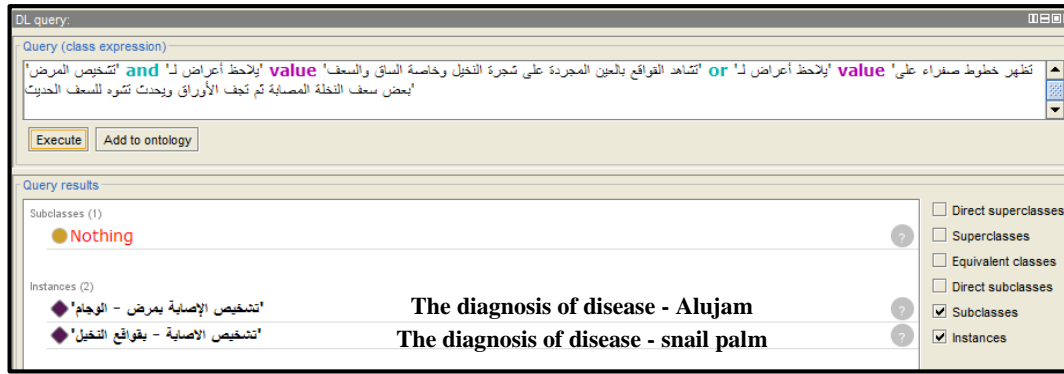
DL query:

Query (class expression)

'تشخيص المرض' and 'يلاحظ أعراض لـ' value 'تشاهد القواقع بالعين المجردة على شجرة النخيل وخاصة الساق والسعف' or 'يلاحظ أعراض لـ' value 'تظهر خطوط صفراء على بعض سعف النخلة المصابة ثم تجف الأوراق ويحدث تشوه للسعف الحديث'

Execute | Add to ontology

Query results

Subclasses (1)

Nothing

Instances (2)

'تشخيص الإصابة بمرض - الوجام' The diagnosis of disease - Alujam

'تشخيص الاصابة - بقواقع النخيل' The diagnosis of disease - snail palm

Direct superclasses
Superclasses
Equivalent classes
Direct subclasses
Subclasses
Instances